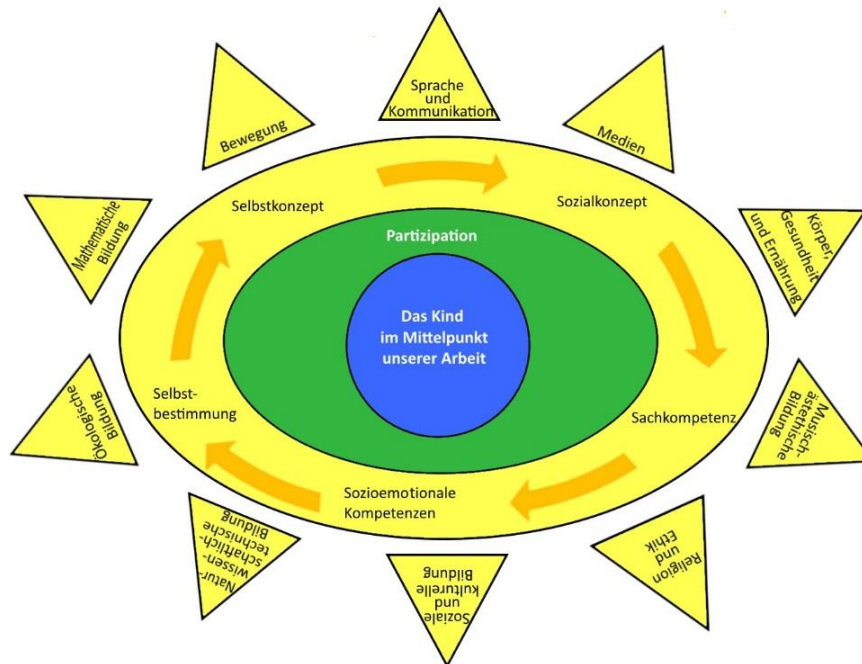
Sprache und Kommunikation

Bewegung

Medien

Mathematische Bildung

Körper, Gesundheit und Ernährung

Selbstkonzept

Sozialkonzept

Partizipation

Das Kind im Mittelpunkt unserer Arbeit

Ökologische Bildung

Selbstbestimmung

Sachkompetenz

Musisch-ästhetische Bildung

Sozioemotionale Kompetenzen

Naturwissenschaftlich-technische Bildung

Religion und Ethik

Soziale und kulturelle Bildung